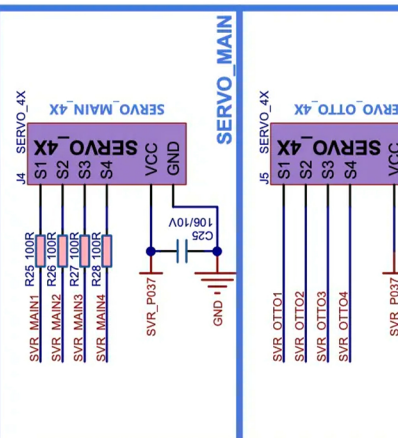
SERVO_MAIN

J4 SERVO_4X
SERVO_MAIN_4X
SERVO_4X
S1 S2 S3 S4 VCC GND

R25 100R
R26 100R
R27 100R
R28 100R

C25
106/10V

SVR_MAIN1
SVR_MAIN2
SVR_MAIN3
SVR_MAIN4
SVR_P037
GND

J5 SERVO_4X
SERVO_OTTO_4X
SERVO_4X
S1 S2 S3 S4 VCC

SVR_OTTO1
SVR_OTTO2
SVR_OTTO3
SVR_OTTO4
SVR_P037